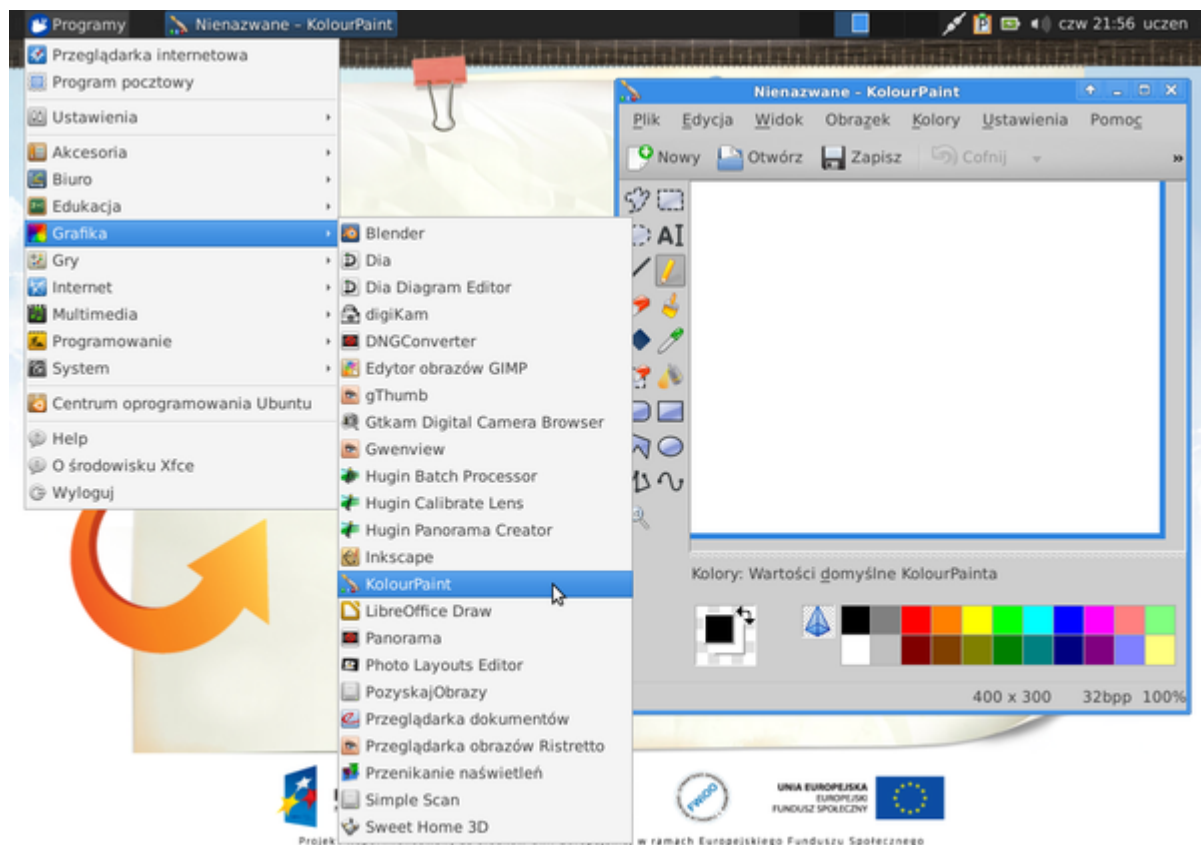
Programy Nienazwane - KolourPaint czw 21:56 uczen

Przeglądarka internetowa
Program pocztowy
Ustawienia
Akcesoria
Biuro
Edukacja
Grafika
Gry
Internet
Multimedia
Programowanie
System
Centrum oprogramowania Ubuntu
Help
O środowisku Xfce
Wyloguj

Blender
Dia
Dia Diagram Editor
digiKam
DNGConverter
Edytor obrazów GIMP
gThumb
Gtkam Digital Camera Browser
Gwenview
Hugin Batch Processor
Hugin Calibrate Lens
Hugin Panorama Creator
Inkscape
KolourPaint
LibreOffice Draw
Panorama
Photo Layouts Editor
PozyskajObrazy
Przeglądarka dokumentów
Przeglądarka obrazów Ristretto
Przenikanie naświetleń
Simple Scan
Sweet Home 3D

Nienazwane - KolourPaint
Plik Edycja Widok Obrazek Kolory Ustawienia Pomoc
Nowy Otwórz Zapisz Cofnij
Kolory: Wartości domyślne KolourPainta
400 x 300 32bpp 100%

UNIA EUROPEJSKA EUROPEJSKI FUNDUSZ SPOŁECZNY
Projek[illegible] w ramach Europejskiego Funduszu Społecznego